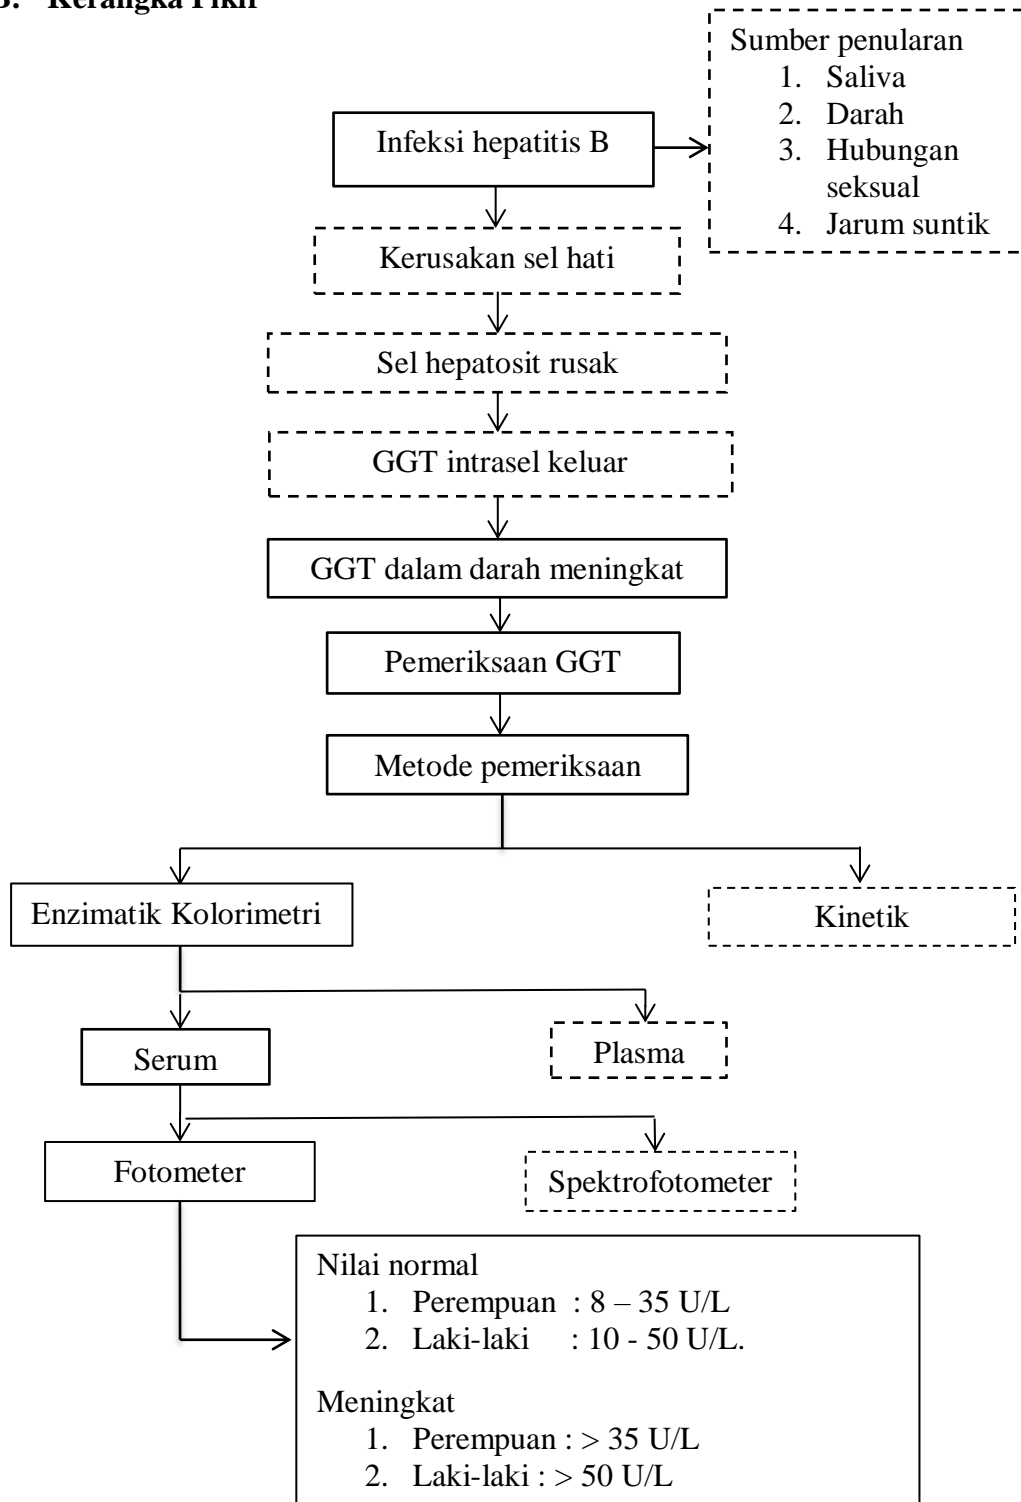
B. Kerangka Fikir

Infeksi hepatitis B

Sumber penularan
1. Saliva
2. Darah
3. Hubungan seksual
4. Jarum suntik

Kerusakan sel hati

Sel hepatosit rusak

GGT intrasel keluar

GGT dalam darah meningkat

Pemeriksaan GGT

Metode pemeriksaan

Enzimatik Kolorimetri

Kinetik

Serum

Plasma

Fotometer

Spektrofotometer

Nilai normal
1. Perempuan : 8 – 35 U/L
2. Laki-laki : 10 - 50 U/L.

Meningkat
1. Perempuan : > 35 U/L
2. Laki-laki : > 50 U/L